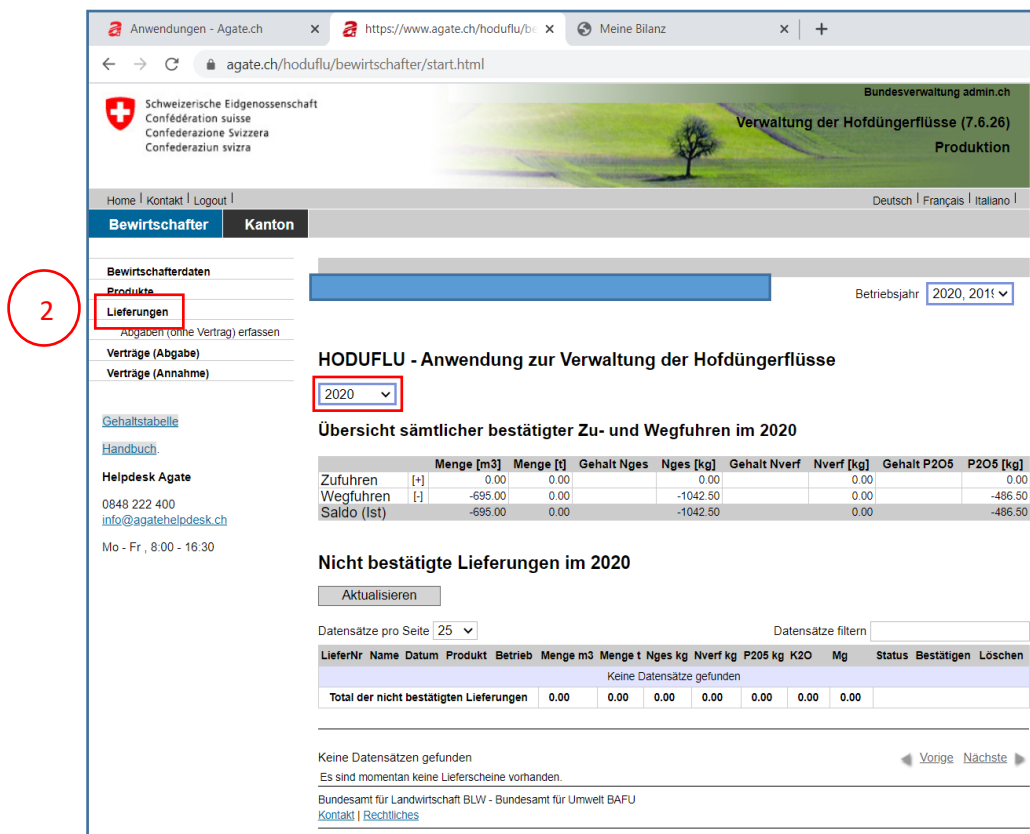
Anwendungen - Agate.ch × https://www.agate.ch/hoduflu/be × Meine Bilanz × +

agate.ch/hoduflu/bewirtschafter/start.html

Schweizerische Eidgenossenschaft
Confédération suisse
Confederazione Svizzera
Confederaziun svizra

Bundesverwaltung admin.ch
Verwaltung der Hofdüngerflüsse (7.6.26)
Produktion

Home | Kontakt | Logout |

Deutsch | Français | Italiano |

Bewirtschafter Kanton

Bewirtschafterdaten
Produkte
Lieferungen
Abgaben (ohne Vertrag) erfassen
Verträge (Abgabe)
Verträge (Annahme)

2

Gehaltstabelle

Handbuch.

Helpdesk Agate

0848 222 400
info@agatehelpdesk.ch

Mo - Fr , 8:00 - 16:30

Betriebsjahr 2020, 201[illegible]

HODUFLU - Anwendung zur Verwaltung der Hofdüngerflüsse

2020

Übersicht sämtlicher bestätigter Zu- und Wegfuhren im 2020

| | | Menge [m3] | Menge [t] | Gehalt Nges | Nges [kg] | Gehalt Nverf | Nverf [kg] | Gehalt P2O5 | P2O5 [kg] |
|---|---|---|---|---|---|---|---|---|---|
| Zufuhren | [+] | 0.00 | 0.00 | | 0.00 | | 0.00 | | 0.00 |
| Wegfuhren | [-] | -695.00 | 0.00 | | -1042.50 | | 0.00 | | -486.50 |
| Saldo (Ist) | | -695.00 | 0.00 | | -1042.50 | | 0.00 | | -486.50 |

Nicht bestätigte Lieferungen im 2020

Aktualisieren

Datensätze pro Seite 25

Datensätze filtern

| LieferNr | Name | Datum | Produkt | Betrieb | Menge m3 | Menge t | Nges kg | Nverf kg | P205 kg | K2O | Mg | Status | Bestätigen | Löschen |
|---|---|---|---|---|---|---|---|---|---|---|---|---|---|---|
| Keine Datensätze gefunden | | | | | | | | | | | | | | |
| Total der nicht bestätigten Lieferungen | | | | | 0.00 | 0.00 | 0.00 | 0.00 | 0.00 | 0.00 | 0.00 | | | |

Keine Datensätzen gefunden
Es sind momentan keine Lieferscheine vorhanden.

Vorige Nächste

Bundesamt für Landwirtschaft BLW - Bundesamt für Umwelt BAFU
Kontakt | Rechtliches